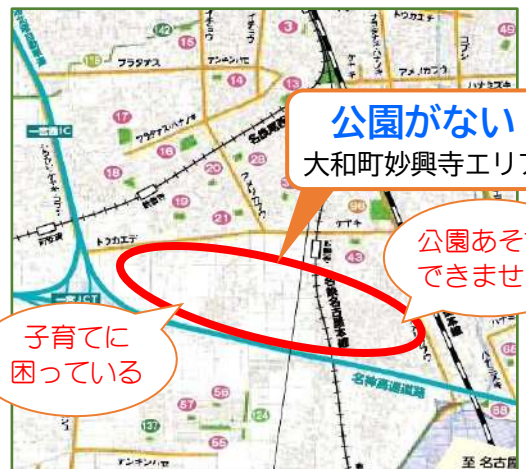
公園がない
大和町妙興寺エリア

公園あそ
できませ

子育てに
困っている

名神高速道路

一宮西IC
一宮IC
名鉄名古屋本線

3
14
15
16
17
18
19
21
28
43
55
56
57
124
137
142

フラタナス
アメノカシ
コブシ
トウカエデ
ケヤキ
ナンキンハゼ

至 名古屋